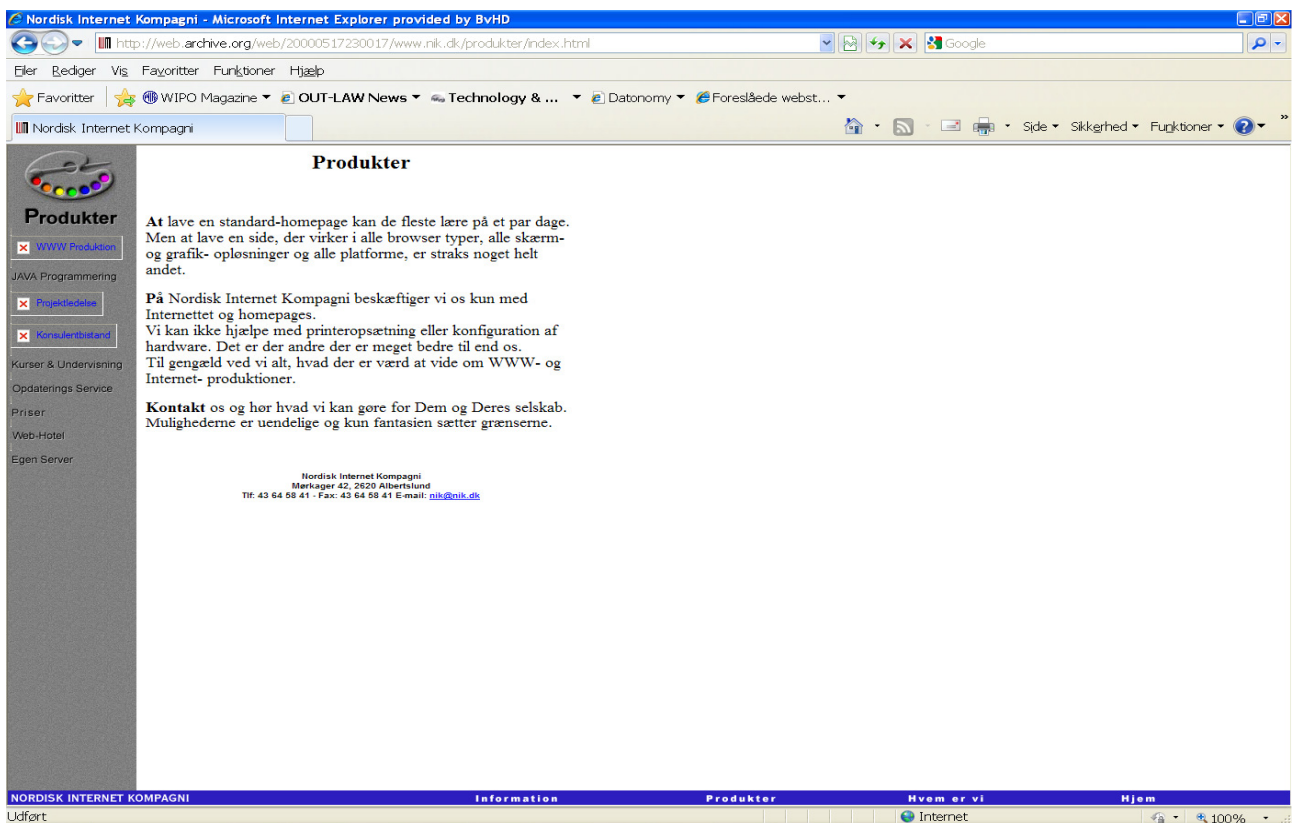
Nordisk Internet Kompagni - Microsoft Internet Explorer provided by BvHD

http://web.archive.org/web/20000517230017/www.nik.dk/produkter/index.html

Google

Filer Rediger Vis Favoritter Funktioner Hjælp

Favoritter WIPO Magazine OUT-LAW News Technology & ... Datonomy Foreslåede webst...

Nordisk Internet Kompagni

Side Sikkerhed Funktioner

Produkter

WWW Produktion
JAVA Programmering
Projektledelse
Konsulentbistand
Kurser & Undervisning
Opdaterings Service
Priser
Web-Hotel
Egen Server

Produkter

**At** lave en standard-homepage kan de fleste lære på et par dage. Men at lave en side, der virker i alle browser typer, alle skærm- og grafik- opløsninger og alle platforme, er straks noget helt andet.

**På** Nordisk Internet Kompagni beskæftiger vi os kun med Internettet og homepages.
Vi kan ikke hjælpe med printeropsætning eller konfiguration af hardware. Det er der andre der er meget bedre til end os.
Til gengæld ved vi alt, hvad der er værd at vide om WWW- og Internet- produktioner.

**Kontakt** os og hør hvad vi kan gøre for Dem og Deres selskab. Mulighederne er uendelige og kun fantasien sætter grænserne.

Nordisk Internet Kompagni
Mørkager 42, 2620 Albertslund
Tlf: 43 64 58 41 - Fax: 43 64 58 41 E-mail: nik@nik.dk

NORDISK INTERNET KOMPAGNI Information Produkter Hvem er vi Hjem

Udført Internet 100%